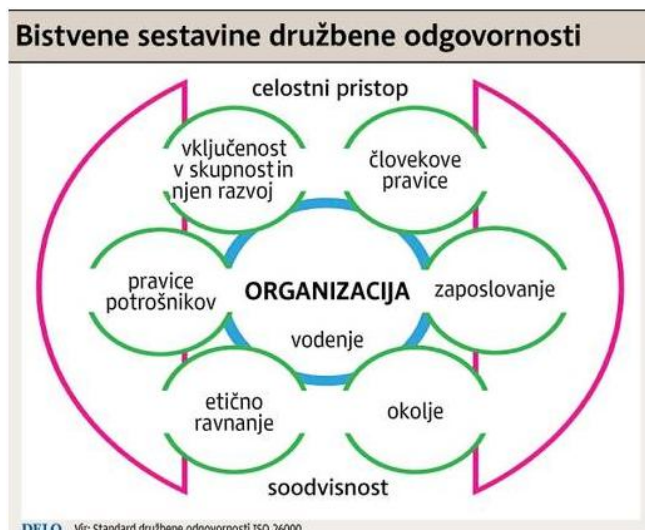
Bistvene sestavine družbene odgovornosti

celostni pristop

vključenost v skupnost in njen razvoj

človekove pravice

pravice potrošnikov

ORGANIZACIJA

zaposlovanje

vodenje

etično ravnanje

okolje

soodvisnost

DELO Vir: Standard družbene odgovornosti ISO 26000